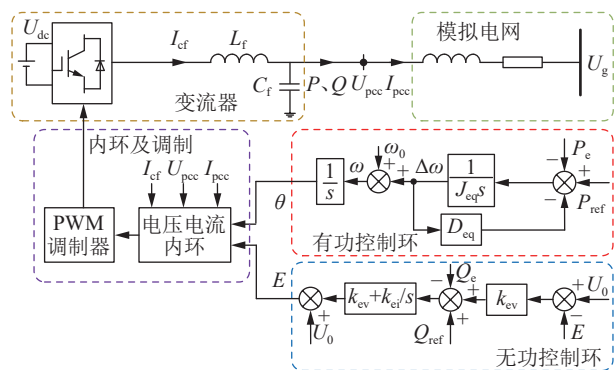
$U_{dc}$

$I_{cf}$

$L_f$

$C_f$

$P$、$Q$ $U_{pcc}$ $I_{pcc}$

模拟电网

$U_g$

变流器

内环及调制

$I_{cf}$ $U_{pcc}$ $I_{pcc}$

PWM 调制器

电压电流内环

$\theta$

$\frac{1}{s}$

$\omega$

$\omega_0$

$+$ $+$

$\Delta\omega$

$\frac{1}{J_{eq}s}$

$-$ $P_e$

$+$

$-$ $P_{ref}$

$D_{eq}$

有功控制环

$E$

$+$ $U_0$

$k_{ev}+k_{ei}/s$

$Q_e$

$-$ $+$

$+$ $Q_{ref}$

$k_{ev}$

$+$ $U_0$

$-$ $E$

无功控制环